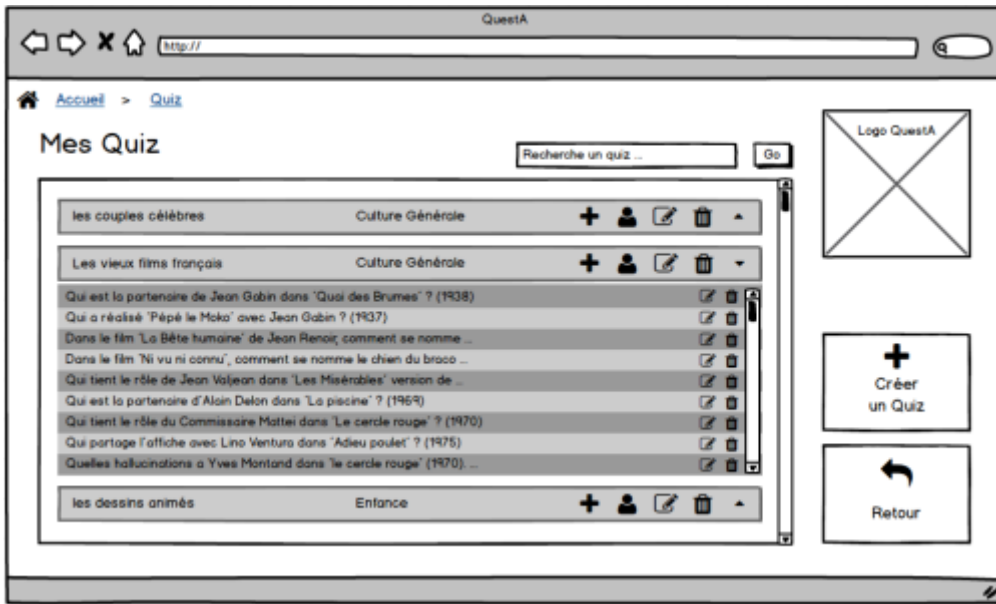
QuestA

http://

Accueil > Quiz

Mes Quiz

Recherche un quiz ...

Go

Logo QuestA

les couples célèbres Culture Générale

Les vieux films français Culture Générale

Qui est la partenaire de Jean Gabin dans 'Quai des Brumes' ? (1938)

Qui a réalisé 'Pépé le Moko' avec Jean Gabin ? (1937)

Dans le film 'La Bête humaine' de Jean Renoir, comment se nomme ...

Dans le film 'Ni vu ni connu', comment se nomme le chien du braco ...

Qui tient le rôle de Jean Valjean dans 'Les Misérables' version de ...

Qui est la partenaire d'Alain Delon dans 'La piscine' ? (1969)

Qui tient le rôle du Commissaire Mattei dans 'Le cercle rouge' ? (1970)

Qui partage l'affiche avec Lino Ventura dans 'Adieu poulet' ? (1975)

Quelles hallucinations a Yves Montand dans 'le cercle rouge' (1970). ...

les dessins animés Enfance

Créer un Quiz

Retour